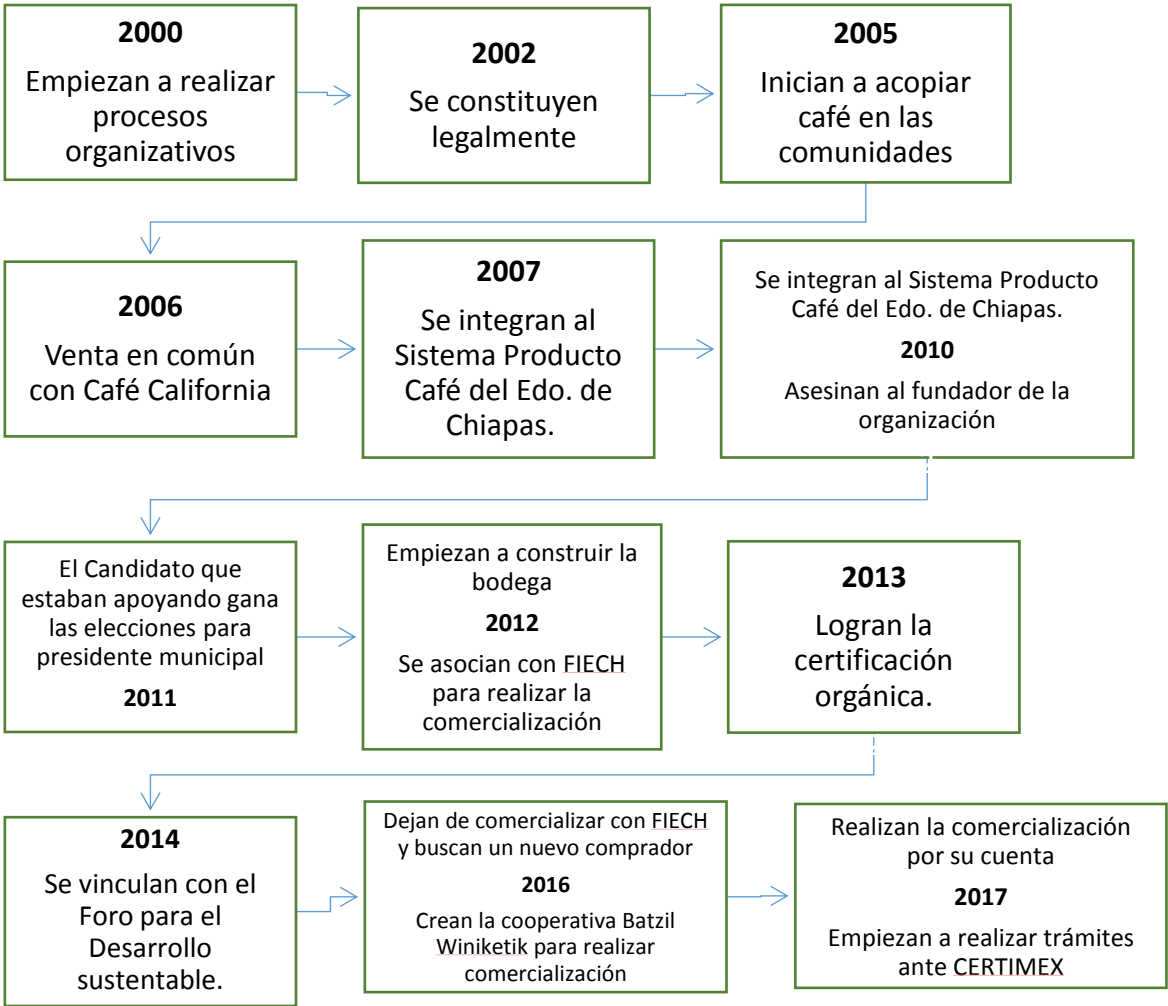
**2000**
Empiezan a realizar procesos organizativos

**2002**
Se constituyen legalmente

**2005**
Inician a acopiar café en las comunidades

**2006**
Venta en común con Café California

**2007**
Se integran al Sistema Producto Café del Edo. de Chiapas.

Se integran al Sistema Producto Café del Edo. de Chiapas.
**2010**
Asesinan al fundador de la organización

El Candidato que estaban apoyando gana las elecciones para presidente municipal
**2011**

Empiezan a construir la bodega
**2012**
Se asocian con FIECH para realizar la comercialización

**2013**
Logran la certificación orgánica.

**2014**
Se vinculan con el Foro para el Desarrollo sustentable.

Dejan de comercializar con FIECH y buscan un nuevo comprador
**2016**
Crean la cooperativa Batzil Winiketik para realizar comercialización

Realizan la comercialización por su cuenta
**2017**
Empiezan a realizar trámites ante CERTIMEX